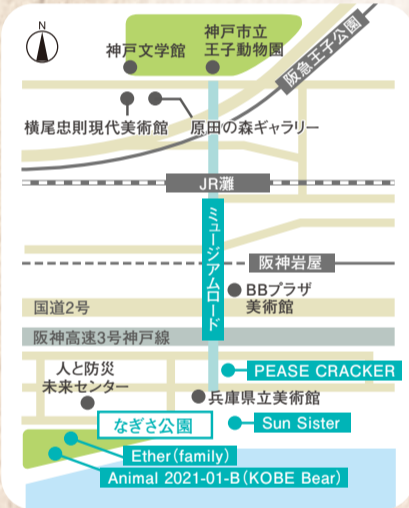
N

神戸文学館

神戸市立
王子動物園

阪急王子公園

横尾忠則現代美術館

原田の森ギャラリー

JR灘

ミュージアムロード

阪神岩屋

BBプラザ
美術館

国道2号

阪神高速3号神戸線

人と防災
未来センター

PEASE CRACKER

兵庫県立美術館

なぎさ公園

Sun Sister

Ether(family)

Animal 2021-01-B(KOBE Bear)